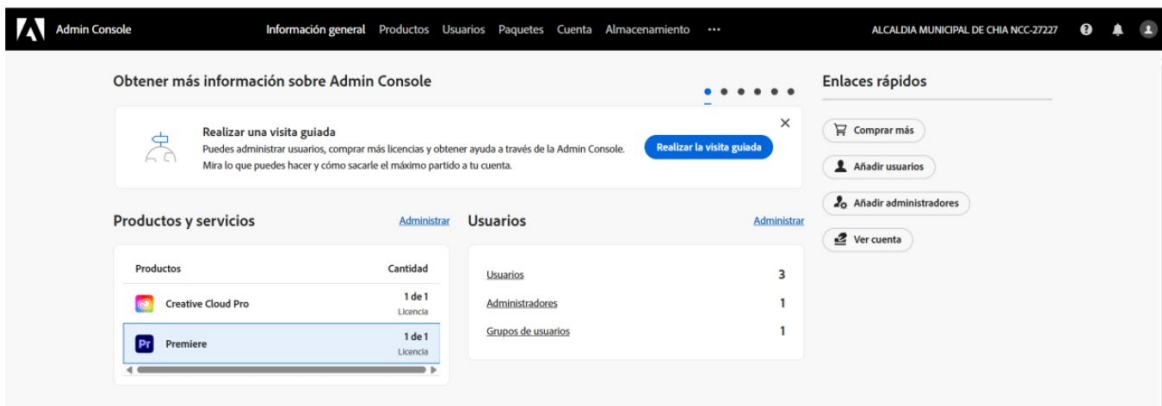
Admin Console Información general Productos Usuarios Paquetes Cuenta Almacenamiento ··· ALCALDIA MUNICIPAL DE CHIA NCC-27227

Obtener más información sobre Admin Console

Realizar una visita guiada
Puedes administrar usuarios, comprar más licencias y obtener ayuda a través de la Admin Console. Mira lo que puedes hacer y cómo sacarle el máximo partido a tu cuenta.

Realizar la visita guiada

Enlaces rápidos

Comprar más

Añadir usuarios

Añadir administradores

Ver cuenta

Productos y servicios Administrar

| Productos | Cantidad |
|---|---|
| Creative Cloud Pro | 1 de 1 Licencia |
| Pr Premiere | 1 de 1 Licencia |

Usuarios Administrar

| | |
|---|---|
| Usuarios | 3 |
| Administradores | 1 |
| Grupos de usuarios | 1 |